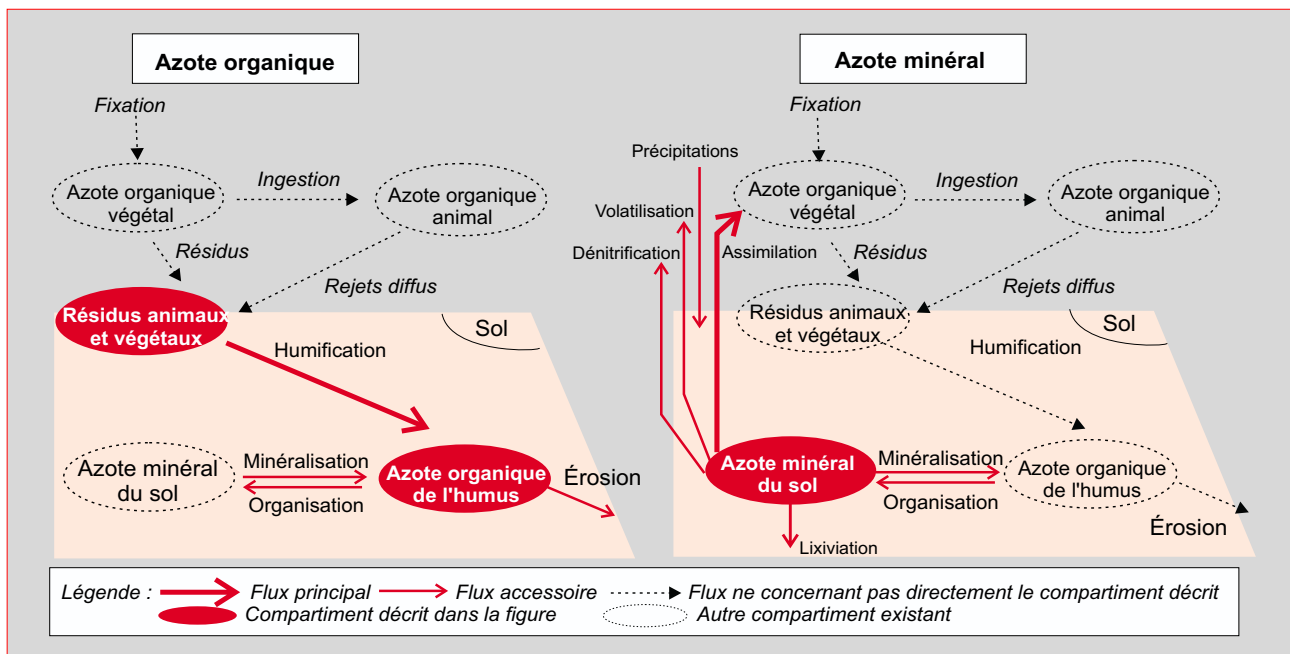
Azote organique

Fixation

Azote organique végétal

Ingestion

Azote organique animal

Résidus

Rejets diffus

Résidus animaux et végétaux

Sol

Humification

Azote minéral du sol

Minéralisation

Organisation

Azote organique de l'humus

Érosion

Azote minéral

Fixation

Précipitations

Volatilisation

Dénitrification

Assimilation

Azote organique végétal

Ingestion

Azote organique animal

Résidus

Rejets diffus

Résidus animaux et végétaux

Sol

Humification

Azote minéral du sol

Minéralisation

Organisation

Azote organique de l'humus

Érosion

Lixiviation

Légende : Flux principal Flux accessoire Flux ne concernant pas directement le compartiment décrit
Compartiment décrit dans la figure Autre compartiment existant